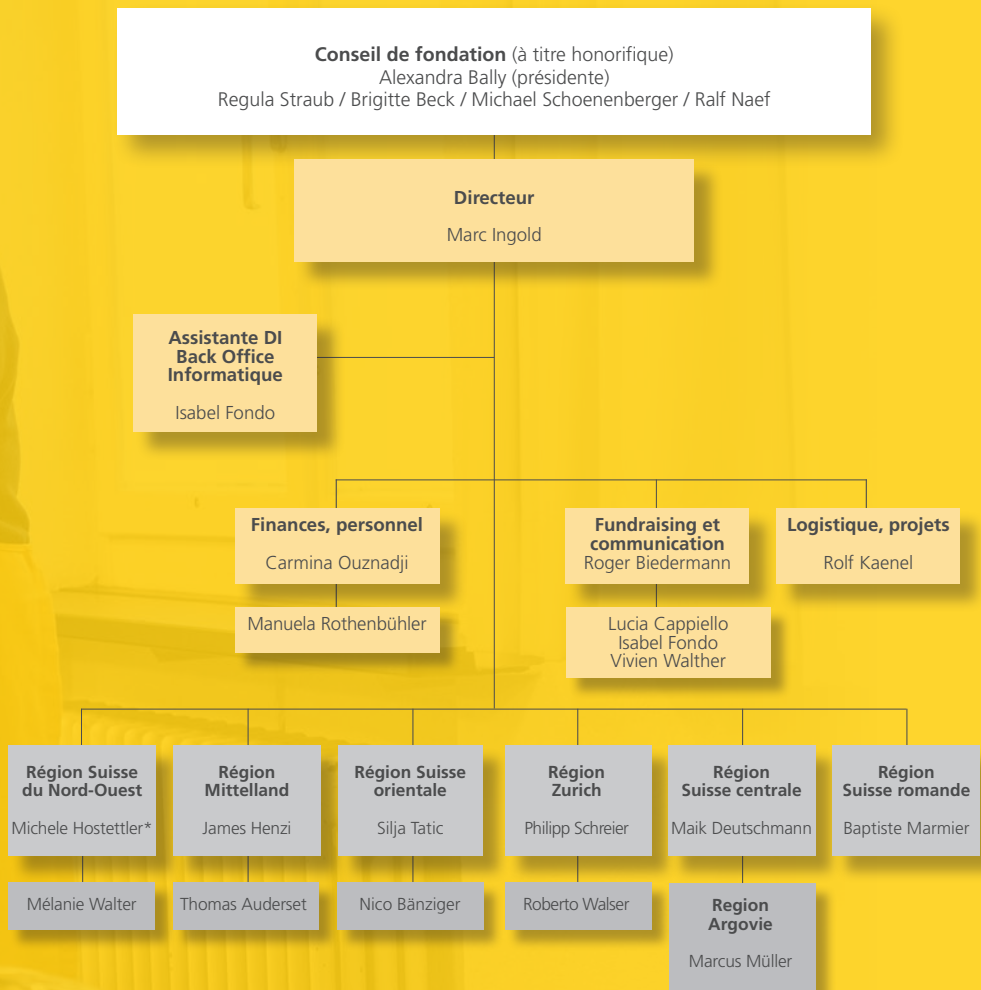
**Conseil de fondation** (à titre honorifique)
Alexandra Bally (présidente)
Regula Straub / Brigitte Beck / Michael Schoenenberger / Ralf Naef

**Directeur**
Marc Ingold

**Assistante DI Back Office Informatique**
Isabel Fondo

**Finances, personnel**
Carmina Ouznadji

Manuela Rothenbühler

**Fundraising et communication**
Roger Biedermann

Lucia Cappiello
Isabel Fondo
Vivien Walther

**Logistique, projets**
Rolf Kaenel

**Région Suisse du Nord-Ouest**
Michele Hostettler*

Mélanie Walter

**Région Mittelland**
James Henzi

Thomas Auderset

**Région Suisse orientale**
Silja Tatic

Nico Bänziger

**Région Zurich**
Philipp Schreier

Roberto Walser

**Région Suisse centrale**
Maik Deutschmann

**Region Argovie**
Marcus Müller

**Région Suisse romande**
Baptiste Marmier